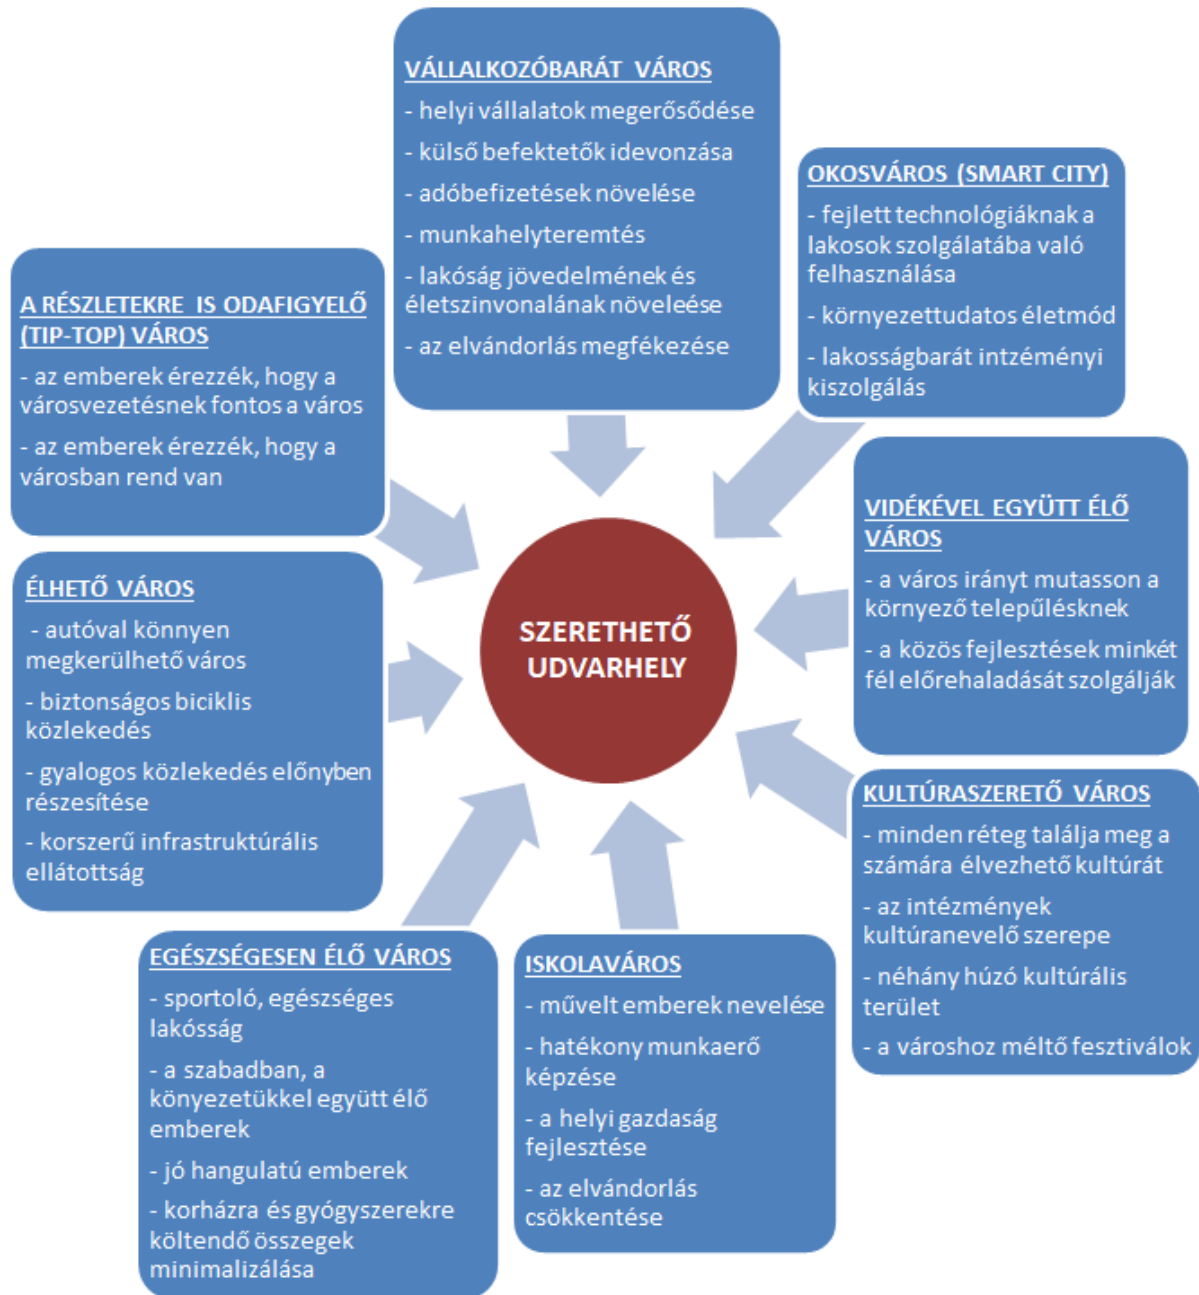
VÁLLALKOZÓBARÁT VÁROS
- helyi vállalatok megerősődése
- külső befektetők idevonzása
- adóbefizetések növelése
- munkahelyteremtés
- lakóság jövedelmének és életszinvonalának növeleése
- az elvándorlás megfékezése

OKOSVÁROS (SMART CITY)
- fejlett technológiáknak a lakosok szolgálatába való felhasználása
- környezettudatos életmód
- lakosságbarát intézményi kiszolgálás

A RÉSZLETEKRE IS ODAFIGYELŐ (TIP-TOP) VÁROS
- az emberek érezzék, hogy a városvezetésnek fontos a város
- az emberek érezzék, hogy a városban rend van

VIDÉKÉVEL EGYÜTT ÉLŐ VÁROS
- a város irányt mutasson a környező településknek
- a közös fejlesztések minkét fél előrehaladását szolgálják

ÉLHETŐ VÁROS
- autóval könnyen megkerülhető város
- biztonságos biciklis közlekedés
- gyalogos közlekedés előnyben részesítése
- korszerű infrastruktúrális ellátottság

SZERETHETŐ UDVARHELY

KULTÚRASZERETŐ VÁROS
- minden réteg találja meg a számára élvezhető kultúrát
- az intézmények kultúranevelő szerepe
- néhány húzó kultúrális terület
- a városhoz méltő fesztiválok

EGÉSZSÉGESEN ÉLŐ VÁROS
- sportoló, egészséges lakósság
- a szabadban, a könyezetükkel együtt élő emberek
- jó hangulatú emberek
- korházra és gyógyszerekre költendő összegek minimalizálása

ISKOLAVÁROS
- művelt emberek nevelése
- hatékony munkaerő képzése
- a helyi gazdaság fejlesztése
- az elvándorlás csökkentése